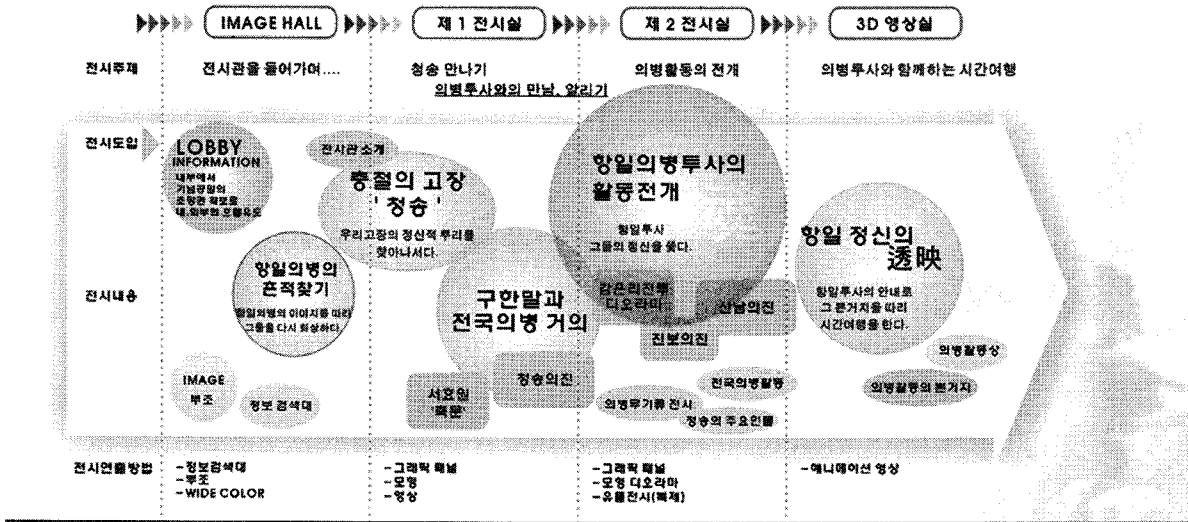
IMAGE HALL | 제 1 전시실 | 제 2 전시실 | 3D 영상실

전시주제 | 전시관을 들어가며.... | 청송 만나기 | 의병활동의 전개 | 의병투사와 함께하는 시간여행

의병투사와의 만남, 알리기

전시도입

LOBBY INFORMATION

내부에서 기념공원의 조망판 확보로 내,외부의 조화유도

전시관소개

충절의 고장 '청송'

우리고장의 정신적 뿌리를 찾아나서다.

항일의병투사의 활동전개

항일투사 그들의 정신을 쫓다.

항일 정신의 透映

항일투사의 안내로 그 흔적지를 따라 시간여행을 한다.

전시내용

항일의병의 흔적찾기

항일의병의 이야기를 따라 그들을 다시 회상하다.

구한말과 전국의병 거의

감은리전투 디오라마

신돌의진

진보의진

의병활동상

의병활동의 흔거지

IMAGE 부조

정보 검색대

서효원 '폭문'

청송의진

전국의병활동

의병무기류 전시

청송의 주요인물

전시연출방법

-정보검색대
-부조
-WIDE COLOR

-그래픽 패널
-모형
-영상

-그래픽 패널
-모형 디오라마
-유물전시(복제)

-에니메이션 영상